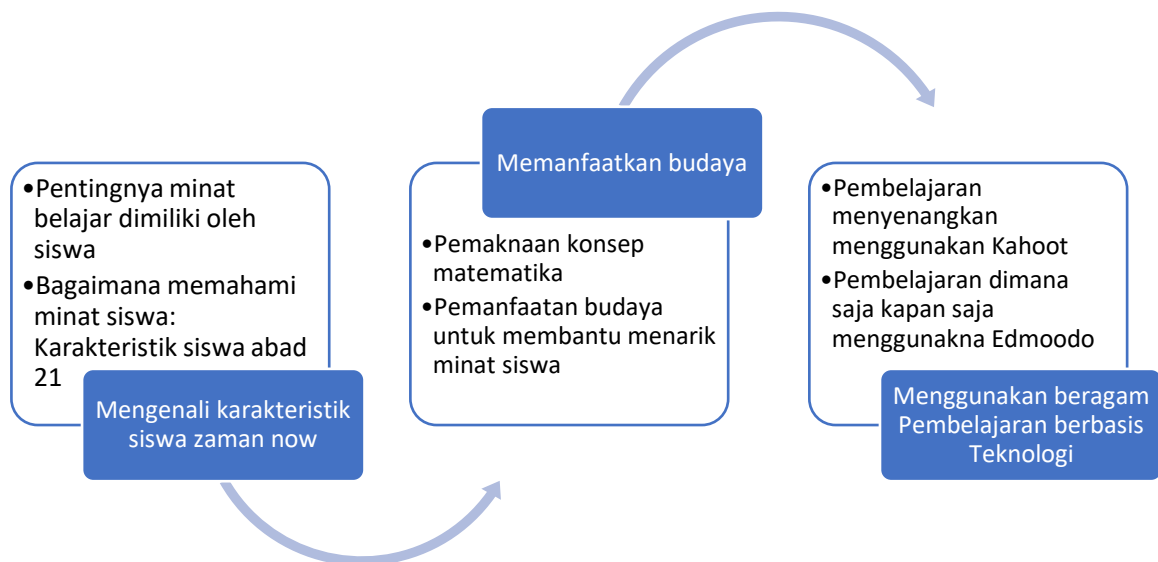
•Pentingnya minat belajar dimiliki oleh siswa
•Bagaimana memahami minat siswa: Karakteristik siswa abad 21

Mengenali karakteristik siswa zaman now

Memanfaatkan budaya

•Pemaknaan konsep matematika
•Pemanfaatan budaya untuk membantu menarik minat siswa

•Pembelajaran menyenangkan menggunakan Kahoot
•Pembelajaran dimana saja kapan saja menggunakna Edmoodo

Menggunakan beragam Pembelajaran berbasis Teknologi